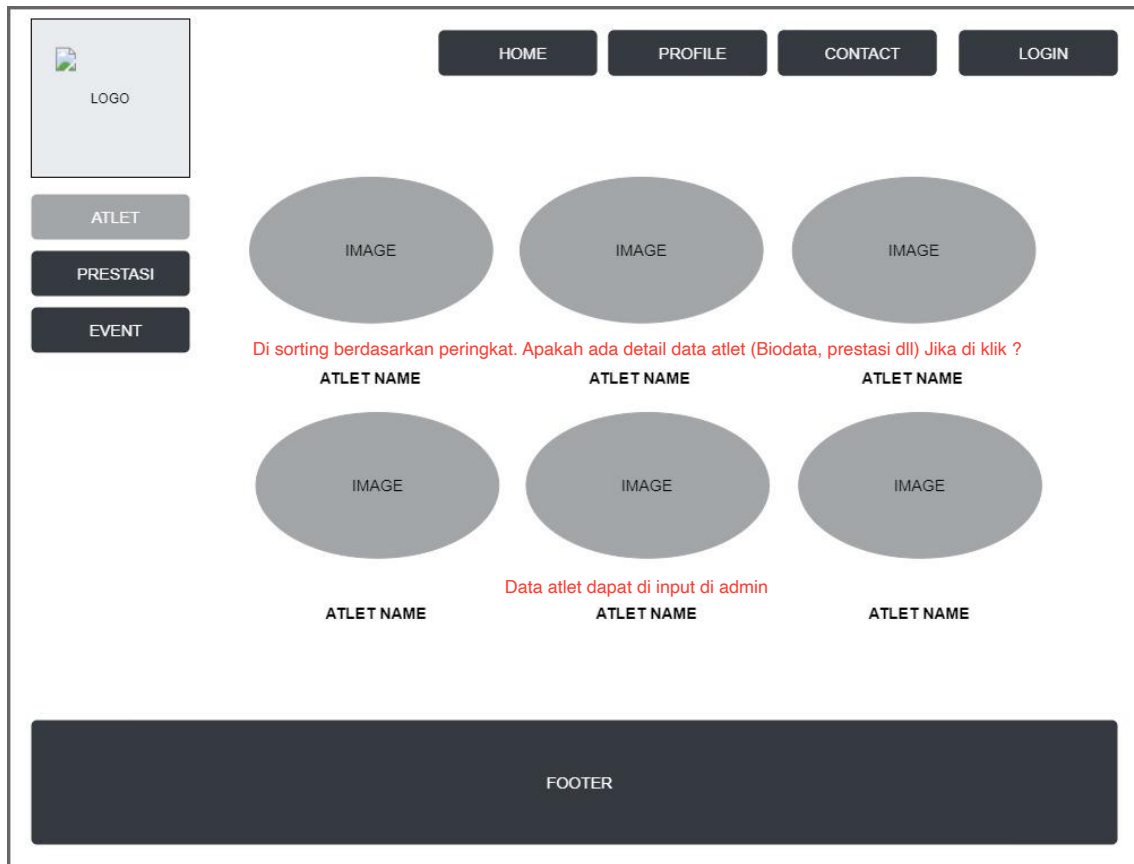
LOGO

HOME PROFILE CONTACT LOGIN

ATLET

PRESTASI

EVENT

IMAGE IMAGE IMAGE

Di sorting berdasarkan peringkat. Apakah ada detail data atlet (Biodata, prestasi dll) Jika di klik ?

ATLET NAME ATLET NAME ATLET NAME

IMAGE IMAGE IMAGE

Data atlet dapat di input di admin

ATLET NAME ATLET NAME ATLET NAME

FOOTER